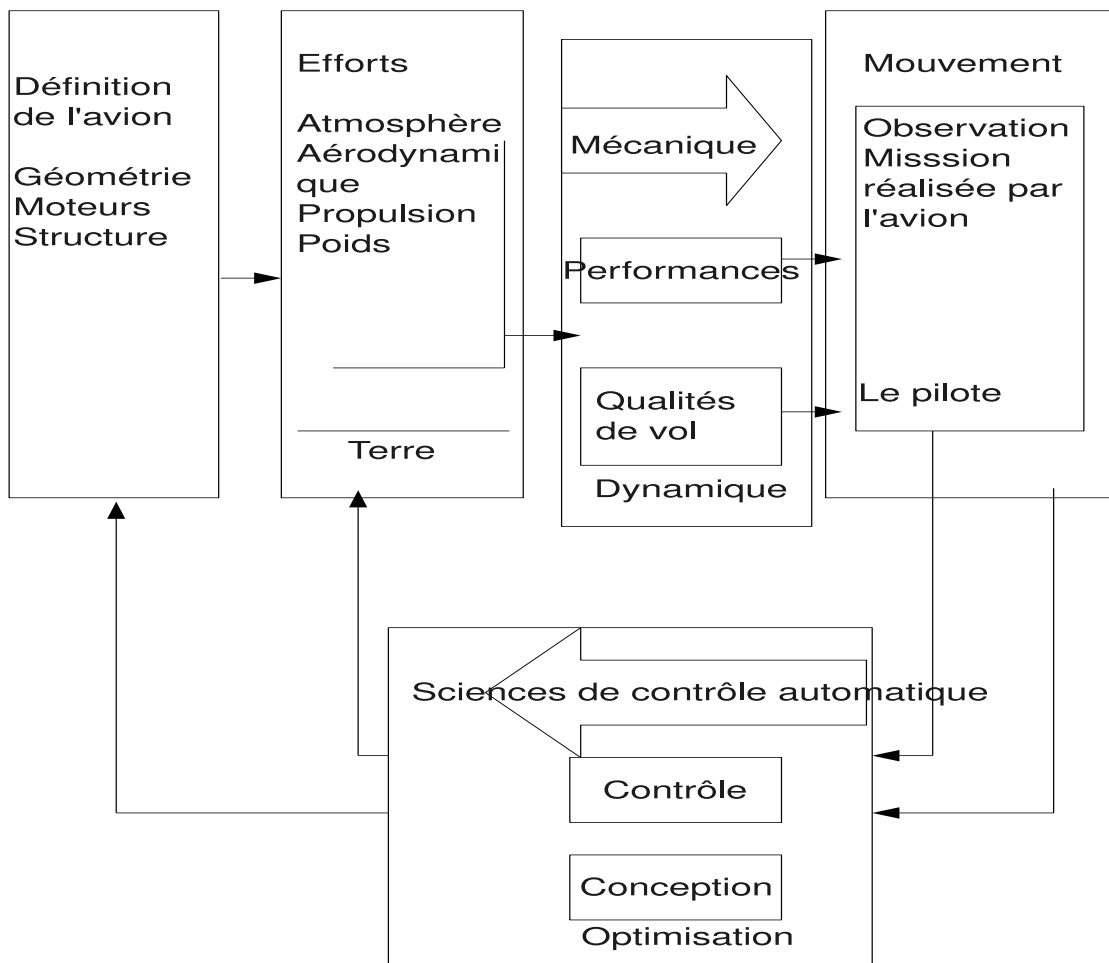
Définition de l'avion

Géométrie
Moteurs
Structure

Efforts

Atmosphère
Aérodynamique
Propulsion
Poids

Terre

Mécanique

Performances

Qualités de vol

Dynamique

Mouvement

Observation
Misssion réalisée par l'avion

Le pilote

Sciences de contrôle automatique

Contrôle

Conception

Optimisation